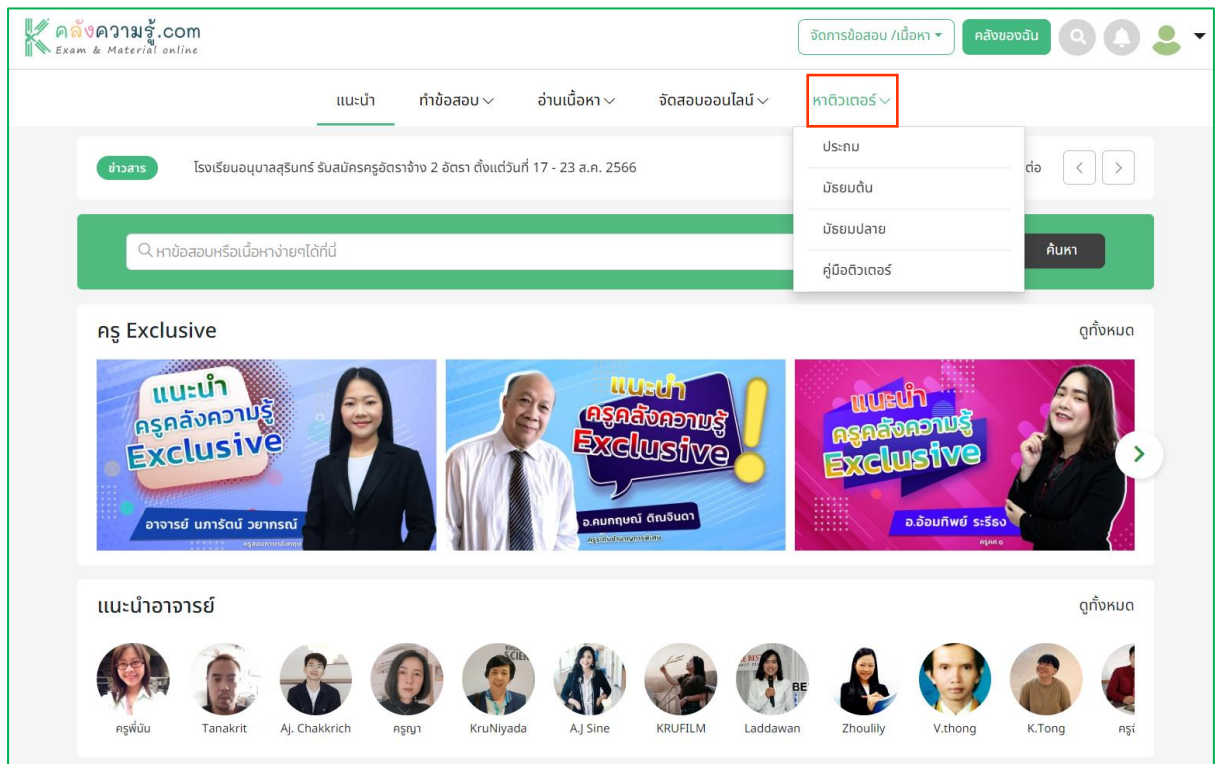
คลังความรู้.com
Exam & Material online

จัดการข้อสอบ /เนื้อหา
คลังของฉัน

แนะนำ
ทำข้อสอบ
อ่านเนื้อหา
จัดสอบออนไลน์
หาติวเตอร์

ประถม
มัธยมต้น
มัธยมปลาย
คู่มือติวเตอร์

ข่าวสาร
โรงเรียนอนุบาลสุรินทร์ รับสมัครครูอัตราจ้าง 2 อัตรา ตั้งแต่วันที่ 17 - 23 ส.ค. 2566
ต่อ

หาข้อสอบหรือเนื้อหาง่ายๆได้ที่นี่
ค้นหา

ครู Exclusive
ดูทั้งหมด

แนะนำ ครูคลังความรู้ Exclusive
อาจารย์ นภารัตน์ วยากรณ์

แนะนำ ครูคลังความรู้ Exclusive
อ.คมกฤษณ์ ติณจินดา

แนะนำ ครูคลังความรู้ Exclusive
อ.อ้อมทิพย์ ระรึง

แนะนำอาจารย์
ดูทั้งหมด

ครูพี่มัน
Tanakrit
Aj. Chakkrich
ครูญา
KruNiyada
A.J Sine
KRUFILM
Laddawan
Zhoulily
V.thong
K.Tong
ครู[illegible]